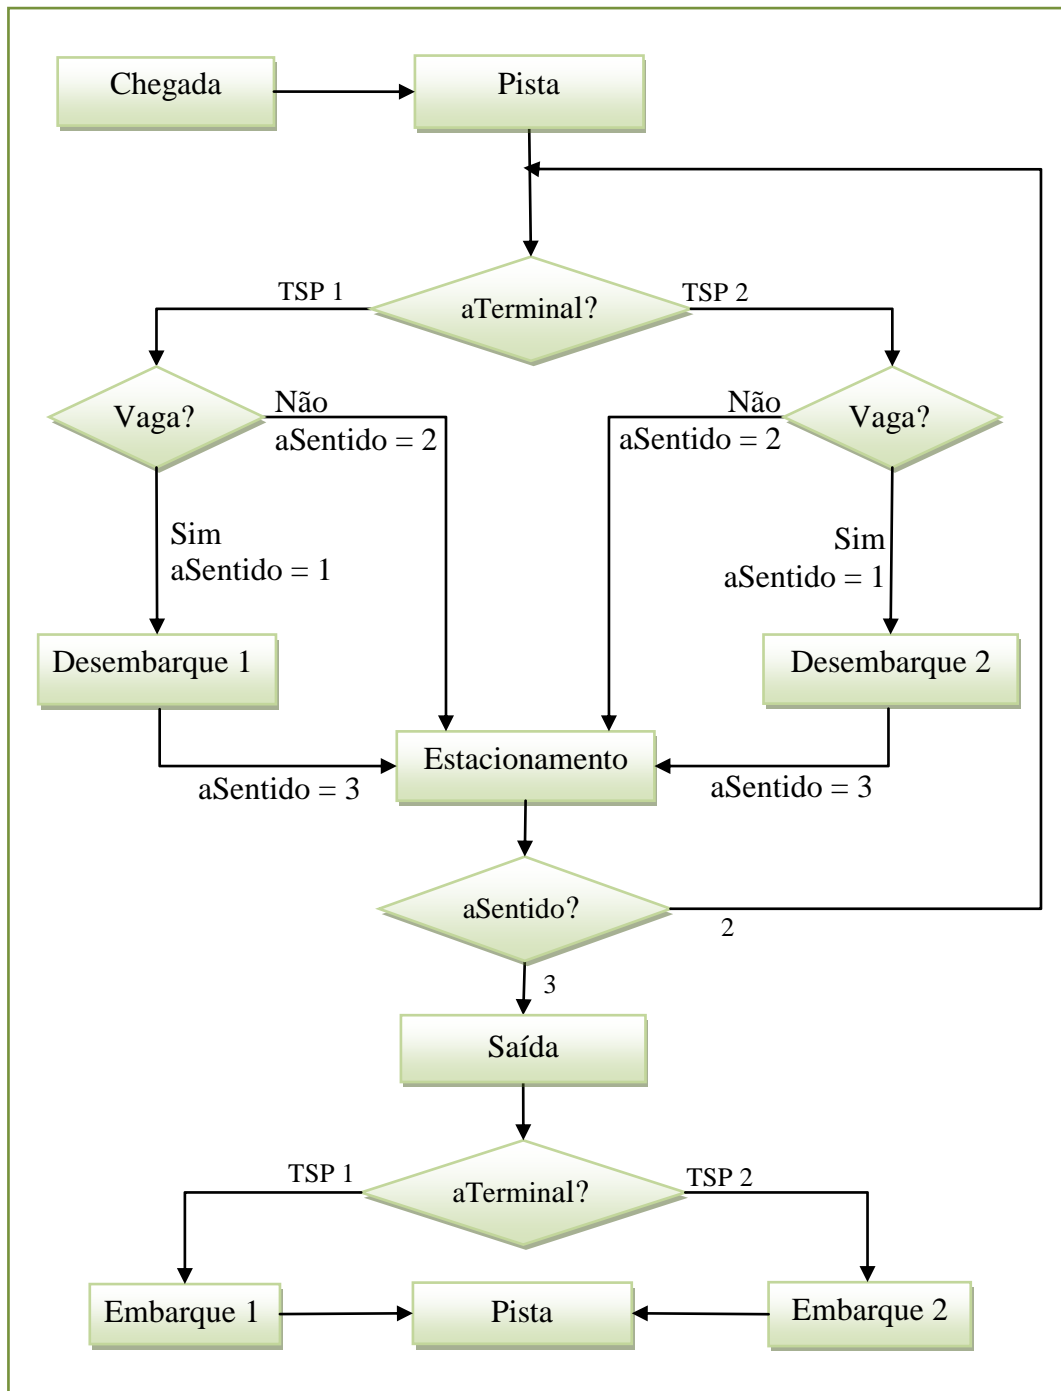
Chegada
Pista
TSP 1
aTerminal?
TSP 2
Vaga?
Não
aSentido = 2
Não
aSentido = 2
Vaga?
Sim
aSentido = 1
Sim
aSentido = 1
Desembarque 1
Desembarque 2
Estacionamento
aSentido = 3
aSentido = 3
aSentido?
2
3
Saída
TSP 1
aTerminal?
TSP 2
Embarque 1
Pista
Embarque 2